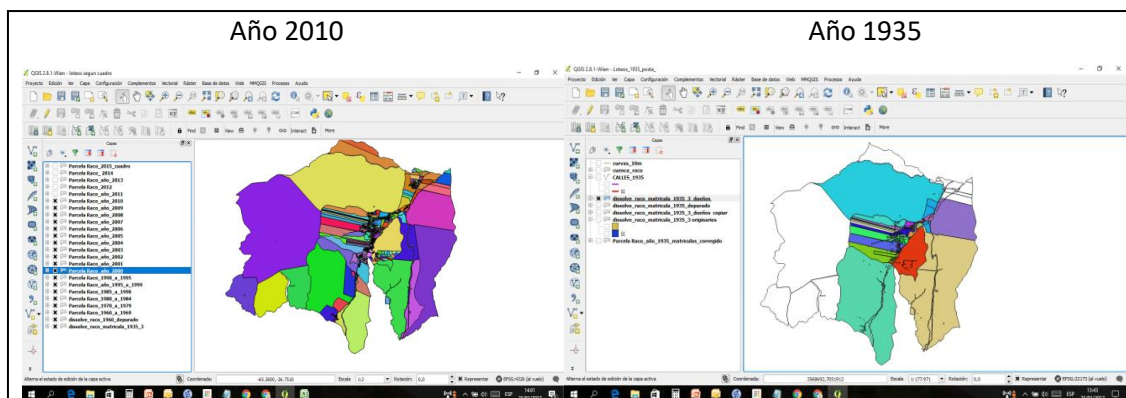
Año 2010

QGIS 2.8.1-Wien - loteos segun cuadro

Proyecto Edición Ver Capa Configuración Complementos Vectorial Ráster Base de datos Web MMQGIS Procesos Ayuda

Capas

Parcela Raco_2015_cuadro
Parcela Raco_2014
Parcela Raco_año_2013
Parcela Raco_2012
Parcela Raco_año_2011
Parcela Raco_año_2010
Parcela Raco_año_2009
Parcela Raco_año_2008
Parcela Raco_año_2007
Parcela Raco_año_2006
Parcela Raco_año_2005
Parcela Raco_año_2004
Parcela Raco_año_2003
Parcela Raco_año_2002
Parcela Raco_año_2001
Parcela Raco_año_2000
Parcela Raco_1990_a_1995
Parcela Raco_año_1995_a_1999
Parcela Raco_1985_a_1990
Parcela Raco_1980_a_1984
Parcela Raco_1970_a_1979
Parcela Raco_1960_a_1969
dissolve_raco_1960_depurado
dissolve_raco_matricula_1935_3

Alterna el estado de edición de la capa activa

Coordenada: -65.2600,-26.7510 Escala 1:2 Rotación: 0,0 Representar EPSG:4326 (al vuelo)

Año 1935

QGIS 2.8.1-Wien - Loteos_1935_prueba_

Proyecto Edición Ver Capa Configuración Complementos Vectorial Ráster Base de datos Web MMQGIS Procesos Ayuda

Capas

curvas_10m
nuevos_raco
CALLES_1935
dissolve_raco_matricula_1935_3_dueños
dissolve_raco_matricula_1935_depurado
dissolve_raco_matricula_1935_3_dueños copiar
dissolve_raco_matricula_1935_3_originarios
Parcela Raco_año_1935_matriculas_corregido

Alterna el estado de edición de la capa activa

Coordenada: 3568692,7051912 Escala 1:77.971 Rotación: 0,0 Representar EPSG:22173 (al vuelo)

ESP 14:01 ESP 13:41